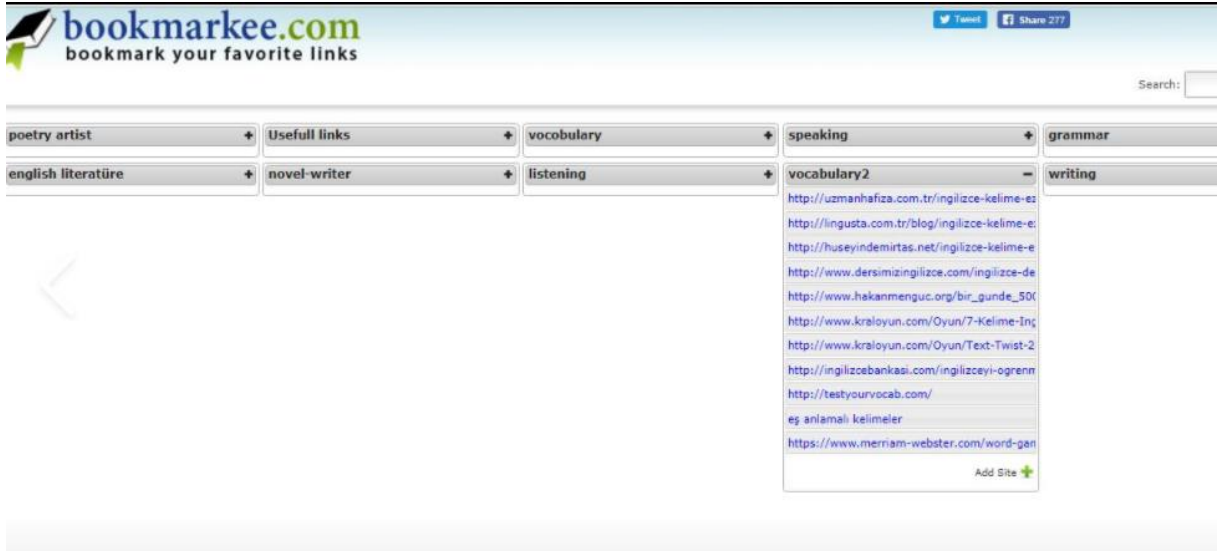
bookmarkee.com
bookmark your favorite links

Tweet
Share 277

Search:

poetry artist +
Usefull links +
vocobulary +
speaking +
grammar

english literatüre +
novel-writer +
listening +
vocabulary2 −
writing

http://uzmanhafiza.com.tr/ingilizce-kelime-e
http://lingusta.com.tr/blog/ingilizce-kelime-e
http://huseyindemirtas.net/ingilizce-kelime-e
http://www.dersimizingilizce.com/ingilizce-de
http://www.hakanmenguc.org/bir_gunde_50
http://www.kraloyun.com/Oyun/7-Kelime-Ing
http://www.kraloyun.com/Oyun/Text-Twist-2
http://ingilizcebankasi.com/ingilizceyi-ogrenm
http://testyourvocab.com/
eş anlamalı kelimeler
https://www.merriam-webster.com/word-gan
Add Site